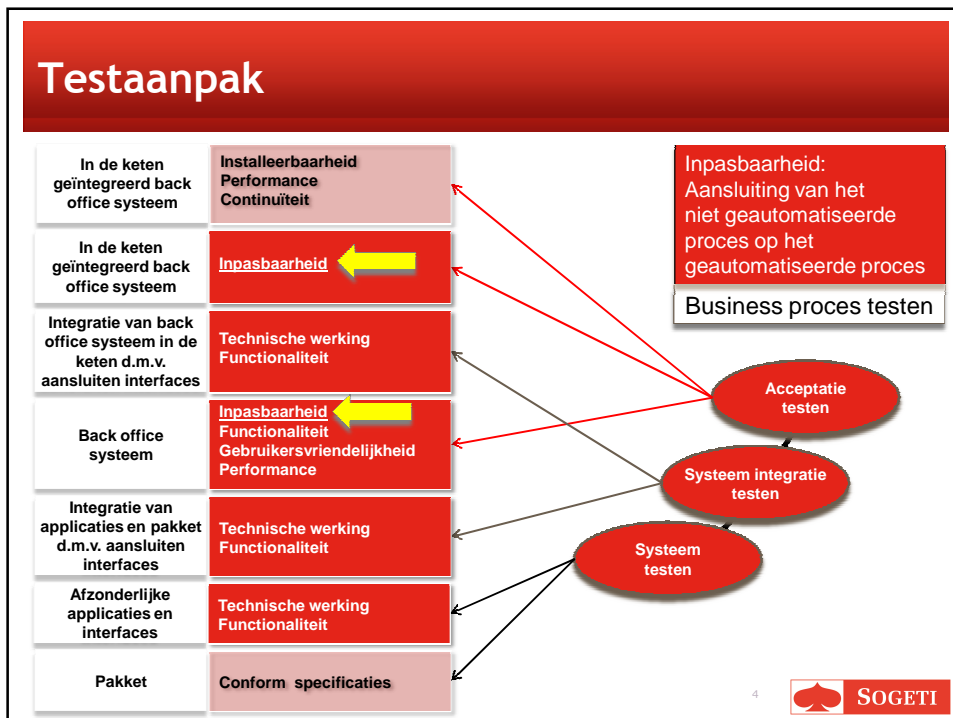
Testaanpak

| | |
|---|---|
| In de keten geïntegreerd back office systeem | Installeerbaarheid Performance Continuïteit |
| In de keten geïntegreerd back office systeem | Inpasbaarheid |
| Integratie van back office systeem in de keten d.m.v. aansluiten interfaces | Technische werking Functionaliteit |
| Back office systeem | Inpasbaarheid Functionaliteit Gebruikersvriendelijkheid Performance |
| Integratie van applicaties en pakket d.m.v. aansluiten interfaces | Technische werking Functionaliteit |
| Afzonderlijke applicaties en interfaces | Technische werking Functionaliteit |
| Pakket | Conform specificaties |

Inpasbaarheid: Aansluiting van het niet geautomatiseerde proces op het geautomatiseerde proces

Business proces testen

Acceptatie testen

Systeem integratie testen

Systeem testen

4

SOGETI